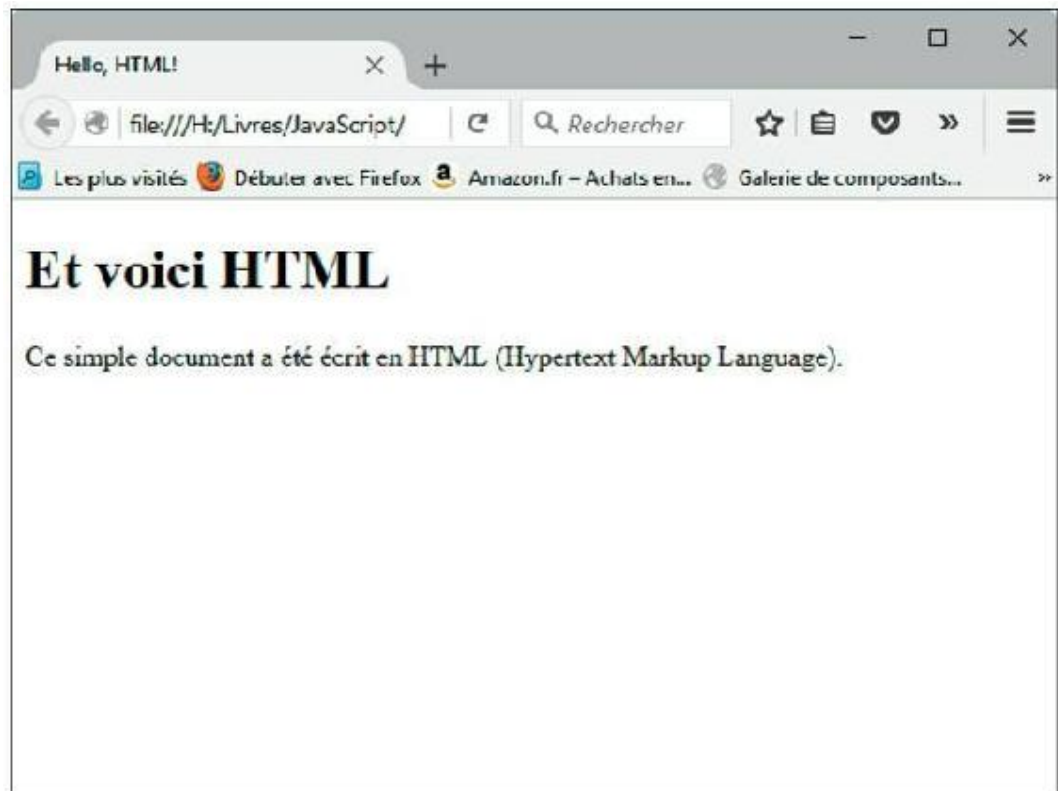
Hello, HTML!

file:///H:/Livres/JavaScript/

Rechercher

Les plus visités Débuter avec Firefox Amazon.fr – Achats en... Galerie de composants...

Et voici HTML

Ce simple document a été écrit en HTML (Hypertext Markup Language).